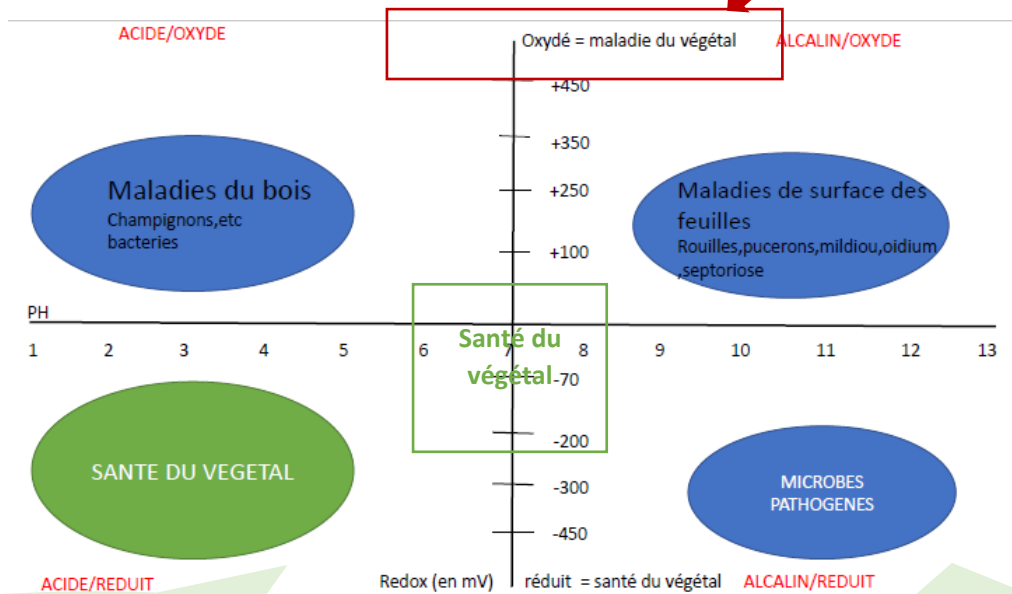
ACIDE/OXYDE

Oxydé = maladie du végétal

ALCALIN/OXYDE

+450

+350

+250

+100

Maladies du bois
Champignons,etc
bacteries

Maladies de surface des feuilles
Rouilles,pucerons,mildiou,oidium ,septoriose

PH

1 2 3 4 5 6 7 8 9 10 11 12 13

Santé du végétal

-70

-200

-300

-450

SANTE DU VEGETAL

MICROBES PATHOGENES

ACIDE/REDUIT

Redox (en mV)

réduit = santé du végétal

ALCALIN/REDUIT